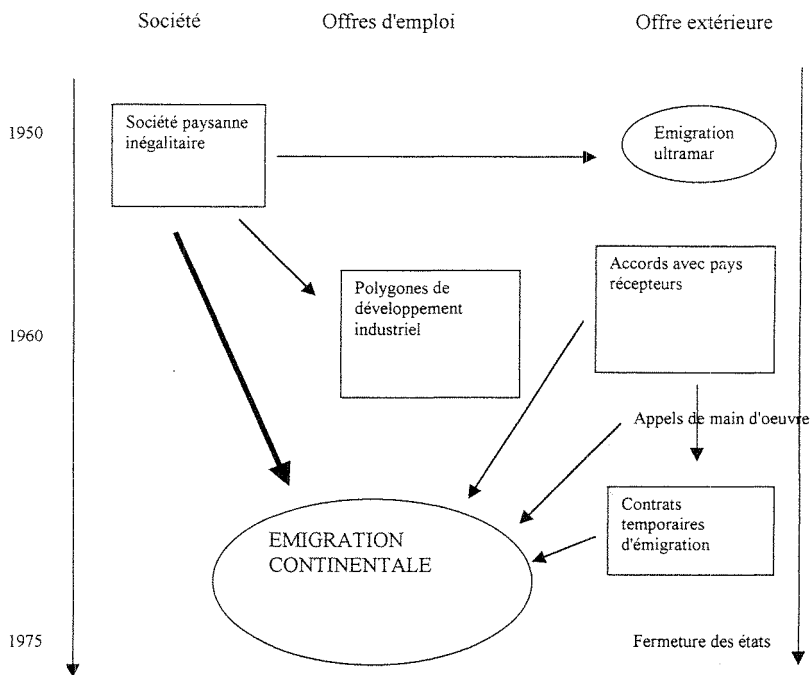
Société

Offres d'emploi

Offre extérieure

1950

Société paysanne inégalitaire

Emigration ultramar

Polygones de développement industriel

Accords avec pays récepteurs

1960

Appels de main d'oeuvre

Contrats temporaires d'émigration

EMIGRATION CONTINENTALE

1975

Fermeture des états